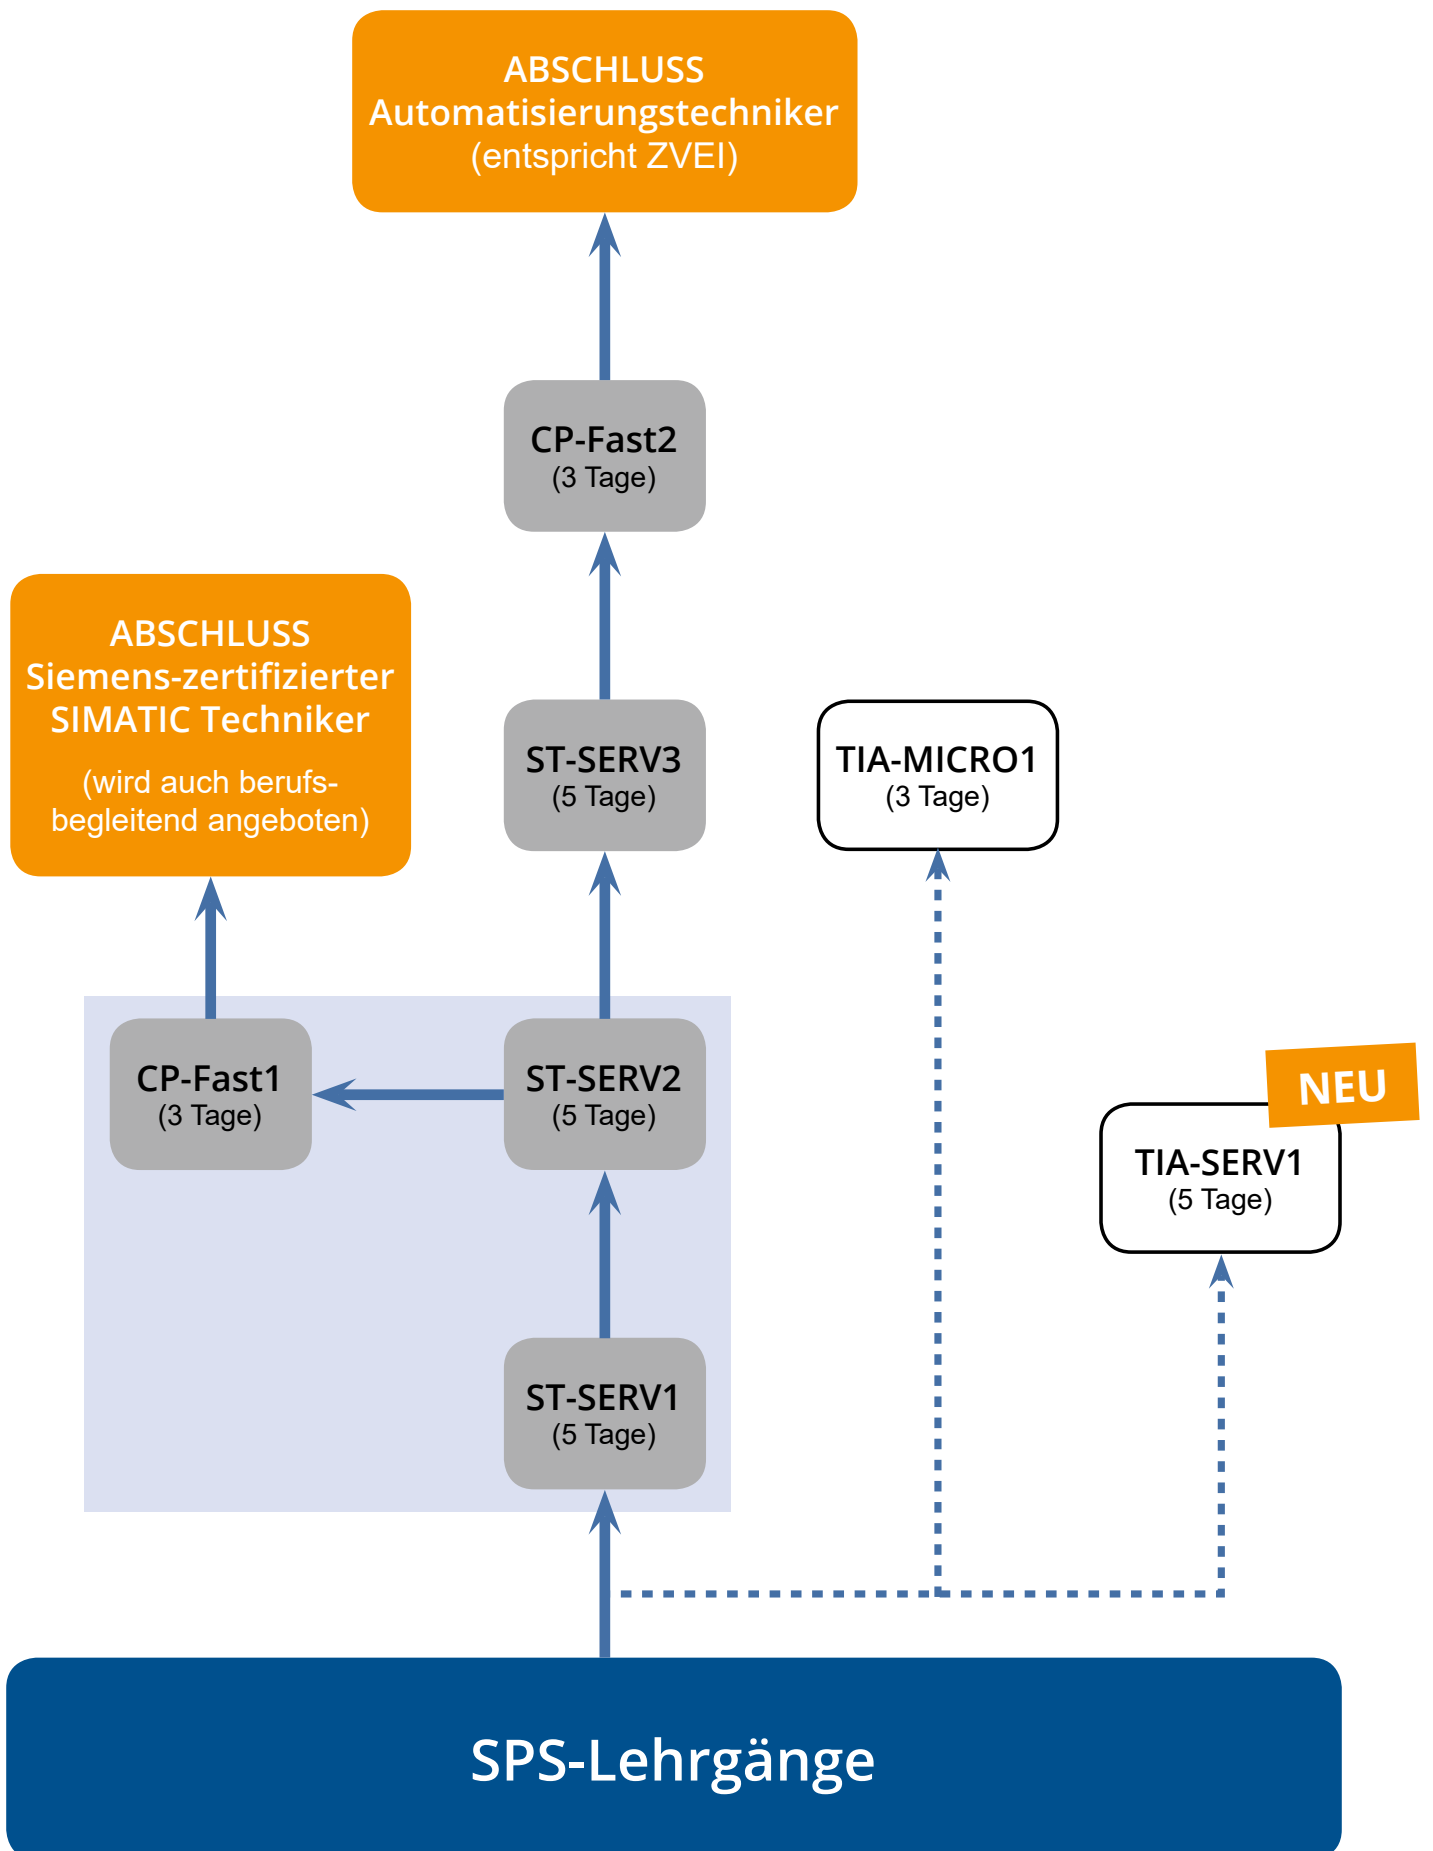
ABSCHLUSS
Automatisierungstechniker
(entspricht ZVEI)

CP-Fast2
(3 Tage)

ABSCHLUSS
Siemens-zertifizierter SIMATIC Techniker
(wird auch berufsbegleitend angeboten)

ST-SERV3
(5 Tage)

TIA-MICRO1
(3 Tage)

CP-Fast1
(3 Tage)

ST-SERV2
(5 Tage)

NEU

TIA-SERV1
(5 Tage)

ST-SERV1
(5 Tage)

SPS-Lehrgänge